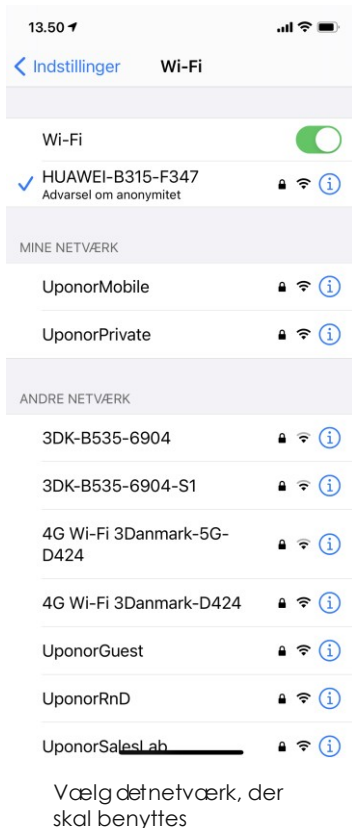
13.50

Indstillinger Wi-Fi

Wi-Fi

HUAWEI-B315-F347
Advarsel om anonymitet

MINE NETVÆRK

UponorMobile

UponorPrivate

ANDRE NETVÆRK

3DK-B535-6904

3DK-B535-6904-S1

4G Wi-Fi 3Danmark-5G-D424

4G Wi-Fi 3Danmark-D424

UponorGuest

UponorRnD

UponorSalesLab

Vælg detnetværk, der skal benyttes